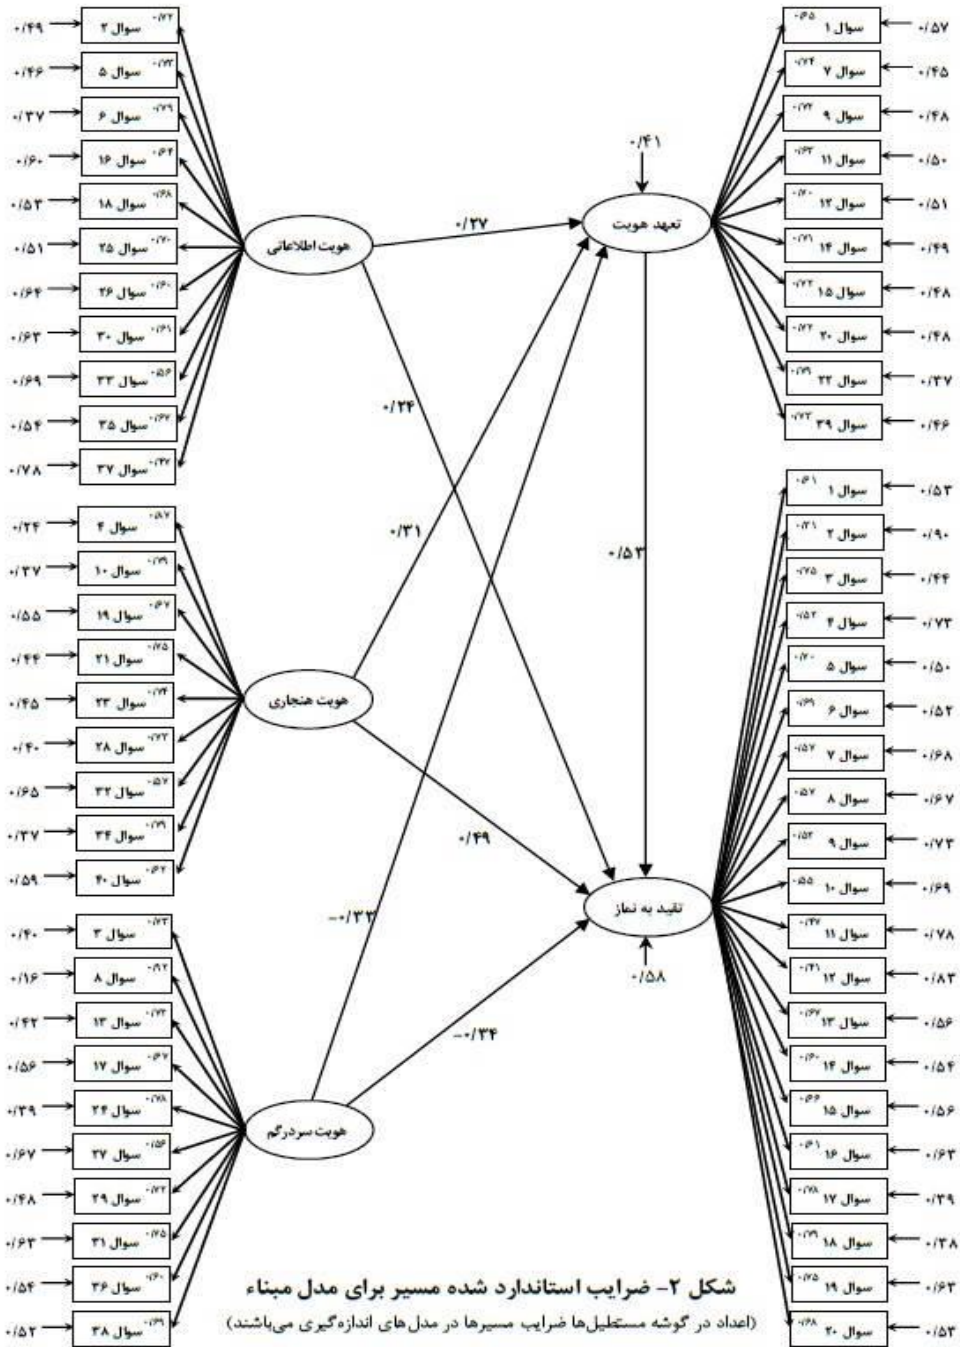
۰/۴۹ سوال ۲ ۰/۷۲
۰/۴۶ سوال ۵ ۰/۷۳
۰/۳۷ سوال ۶ ۰/۷۹
۰/۶۰ سوال ۱۶ ۰/۶۴
۰/۵۳ سوال ۱۸ ۰/۶۸
۰/۵۱ سوال ۲۵ ۰/۷۰
۰/۶۴ سوال ۲۶ ۰/۶۰
۰/۶۳ سوال ۳۰ ۰/۶۱
۰/۶۹ سوال ۳۳ ۰/۵۶
۰/۵۴ سوال ۳۵ ۰/۶۷
۰/۷۸ سوال ۳۷ ۰/۴۷

هویت اطلاعاتی

۰/۲۴ سوال ۴ ۰/۸۷
۰/۳۷ سوال ۱۰ ۰/۷۹
۰/۵۵ سوال ۱۹ ۰/۶۷
۰/۴۴ سوال ۲۱ ۰/۷۵
۰/۴۵ سوال ۲۳ ۰/۷۴
۰/۴۰ سوال ۲۸ ۰/۷۷
۰/۶۵ سوال ۳۲ ۰/۵۷
۰/۳۷ سوال ۳۴ ۰/۷۹
۰/۵۹ سوال ۴۰ ۰/۶۴

هویت هنجاری

۰/۴۰ سوال ۳ ۰/۷۳
۰/۱۶ سوال ۸ ۰/۹۲
۰/۴۲ سوال ۱۳ ۰/۷۳
۰/۵۶ سوال ۱۷ ۰/۶۷
۰/۳۹ سوال ۲۴ ۰/۷۸
۰/۶۷ سوال ۲۷ ۰/۵۴
۰/۴۸ سوال ۲۹ ۰/۷۲
۰/۶۳ سوال ۳۱ ۰/۶۵
۰/۵۴ سوال ۳۶ ۰/۶۰
۰/۵۲ سوال ۳۸ ۰/۶۹

هویت سردرگم

۰/۴۱
تعهد هویت
۰/۳۷
۰/۲۴
۰/۳۱
۰/۵۳
۰/۴۹
-۰/۳۳
-۰/۳۴
تقید به نماز
۰/۵۸

سوال ۱ ۰/۶۵ ۰/۵۷
سوال ۷ ۰/۷۴ ۰/۴۵
سوال ۹ ۰/۷۳ ۰/۴۸
سوال ۱۱ ۰/۶۳ ۰/۵۰
سوال ۱۲ ۰/۷۰ ۰/۵۱
سوال ۱۴ ۰/۷۱ ۰/۴۹
سوال ۱۵ ۰/۷۲ ۰/۴۸
سوال ۲۰ ۰/۷۲ ۰/۴۸
سوال ۲۲ ۰/۷۹ ۰/۳۷
سوال ۳۹ ۰/۷۳ ۰/۴۶

سوال ۱ ۰/۶۱ ۰/۵۳
سوال ۲ ۰/۳۱ ۰/۹۰
سوال ۳ ۰/۷۵ ۰/۴۴
سوال ۴ ۰/۵۲ ۰/۷۳
سوال ۵ ۰/۷۰ ۰/۵۰
سوال ۶ ۰/۶۹ ۰/۵۲
سوال ۷ ۰/۵۷ ۰/۶۸
سوال ۸ ۰/۵۷ ۰/۶۷
سوال ۹ ۰/۵۲ ۰/۷۳
سوال ۱۰ ۰/۵۵ ۰/۶۹
سوال ۱۱ ۰/۴۷ ۰/۷۸
سوال ۱۲ ۰/۴۱ ۰/۸۳
سوال ۱۳ ۰/۶۷ ۰/۵۶
سوال ۱۴ ۰/۶۰ ۰/۵۴
سوال ۱۵ ۰/۶۶ ۰/۵۶
سوال ۱۶ ۰/۶۱ ۰/۶۳
سوال ۱۷ ۰/۷۸ ۰/۳۹
سوال ۱۸ ۰/۷۹ ۰/۳۸
سوال ۱۹ ۰/۷۵ ۰/۶۳
سوال ۲۰ ۰/۶۸ ۰/۵۳

شکل ۲- ضرایب استاندارد شده مسیر برای مدل مبناء
(اعداد در گوشه مستطیل‌ها ضرایب مسیرها در مدل‌های اندازه‌گیری می‌باشند)